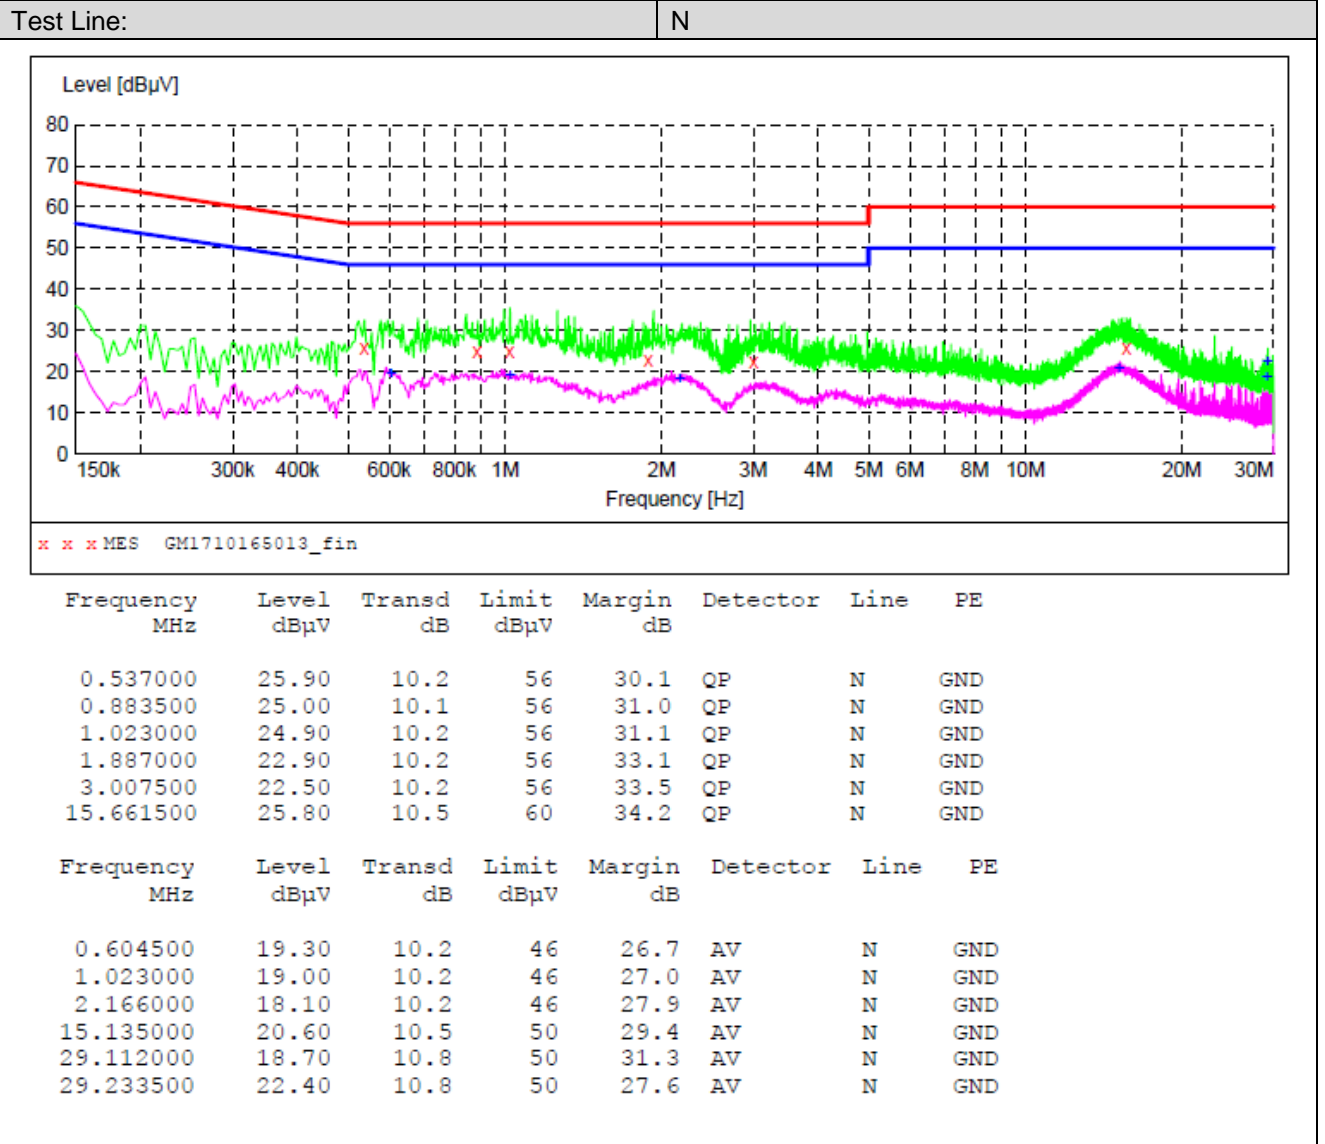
| Test Line: | N |
|---|---|

Level [dBµV]

80
70
60
50
40
30
20
10
0

150k 300k 400k 600k 800k 1M 2M 3M 4M 5M 6M 8M 10M 20M 30M

Frequency [Hz]

x x x MES GM1710165013_fin

| Frequency MHz | Level dBµV | Transd dB | Limit dBµV | Margin dB | Detector | Line | PE |
|---|---|---|---|---|---|---|---|
| 0.537000 | 25.90 | 10.2 | 56 | 30.1 | QP | N | GND |
| 0.883500 | 25.00 | 10.1 | 56 | 31.0 | QP | N | GND |
| 1.023000 | 24.90 | 10.2 | 56 | 31.1 | QP | N | GND |
| 1.887000 | 22.90 | 10.2 | 56 | 33.1 | QP | N | GND |
| 3.007500 | 22.50 | 10.2 | 56 | 33.5 | QP | N | GND |
| 15.661500 | 25.80 | 10.5 | 60 | 34.2 | QP | N | GND |

| Frequency MHz | Level dBµV | Transd dB | Limit dBµV | Margin dB | Detector | Line | PE |
|---|---|---|---|---|---|---|---|
| 0.604500 | 19.30 | 10.2 | 46 | 26.7 | AV | N | GND |
| 1.023000 | 19.00 | 10.2 | 46 | 27.0 | AV | N | GND |
| 2.166000 | 18.10 | 10.2 | 46 | 27.9 | AV | N | GND |
| 15.135000 | 20.60 | 10.5 | 50 | 29.4 | AV | N | GND |
| 29.112000 | 18.70 | 10.8 | 50 | 31.3 | AV | N | GND |
| 29.233500 | 22.40 | 10.8 | 50 | 27.6 | AV | N | GND |